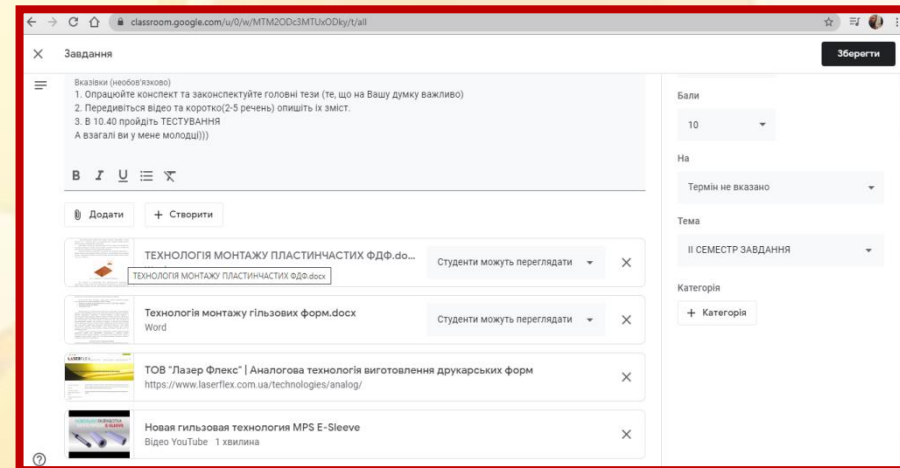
classroom.google.com/u/0/w/MTM2ODc3MTUxODky/t/all

Завдання

Зберегти

Вказівки (необов'язково)
1. Опрацюйте конспект та законспектуйте головні тези (те, що на Вашу думку важливо)
2. Передивіться відео та коротко(2-5 речень) опишіть їх зміст.
3. В 10.40 пройдіть ТЕСТУВАННЯ
А взагалі ви у мене молодці)))

B I U

Додати

+ Створити

ТЕХНОЛОГІЯ МОНТАЖУ ПЛАСТИНЧАСТИХ ФДФ.do...
ТЕХНОЛОГІЯ МОНТАЖУ ПЛАСТИНЧАСТИХ ФДФ.docx

Студенти можуть переглядати

Технологія монтажу гільзових форм.docx
Word

Студенти можуть переглядати

ТОВ "Лазер Флекс" | Аналогова технологія виготовлення друкарських форм
https://www.laserflex.com.ua/technologies/analog/

Новая гильзовая технология MPS E-Sleeve
Відео YouTube 1 хвилина

Бали

10

На

Термін не вказано

Тема

II СЕМЕСТР ЗАВДАННЯ

Категорія

+ Категорія